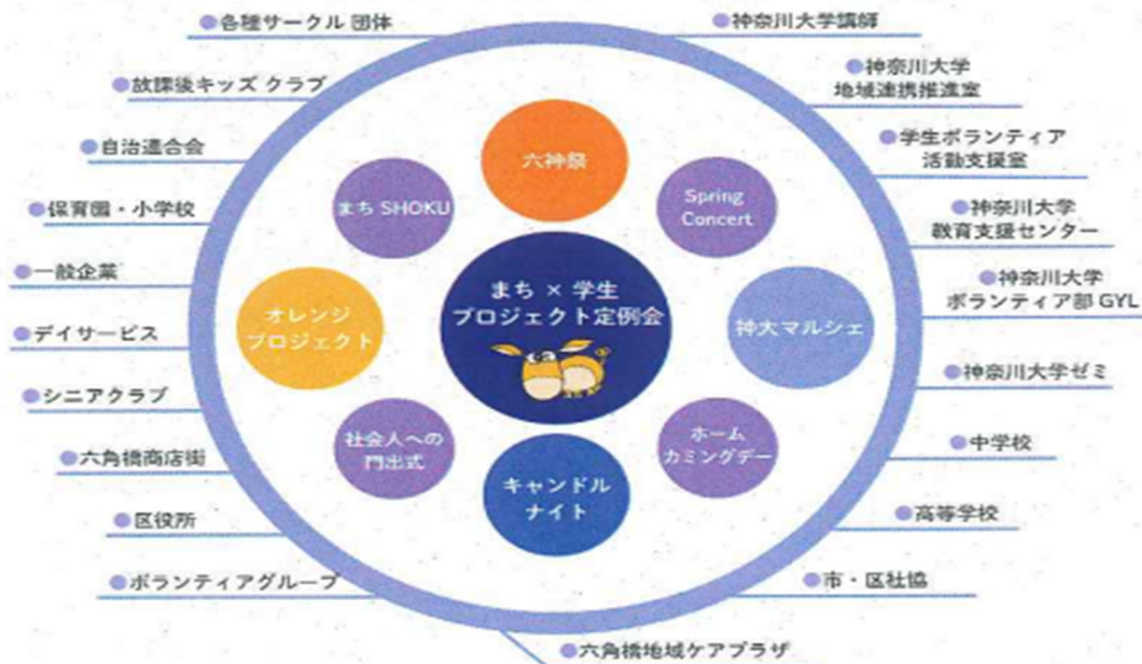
●各種サークル 団体

●放課後キッズ クラブ

●自治連合会

●保育園・小学校

●一般企業

●デイサービス

●シニアクラブ

●六角橋商店街

●区役所

●ボランティアグループ

●神奈川大学講師

●神奈川大学 地域連携推進室

●学生ボランティア 活動支援室

●神奈川大学 教育支援センター

●神奈川大学 ボランティア部 GYL

●神奈川大学ゼミ

●中学校

●高等学校

●市・区社協

●六角橋地域ケアプラザ

六神祭

Spring Concert

神大マルシェ

ホーム カミングデー

キャンドル ナイト

社会人への 門出式

オレンジ プロジェクト

まち SHOKU

まち × 学生 プロジェクト定例会